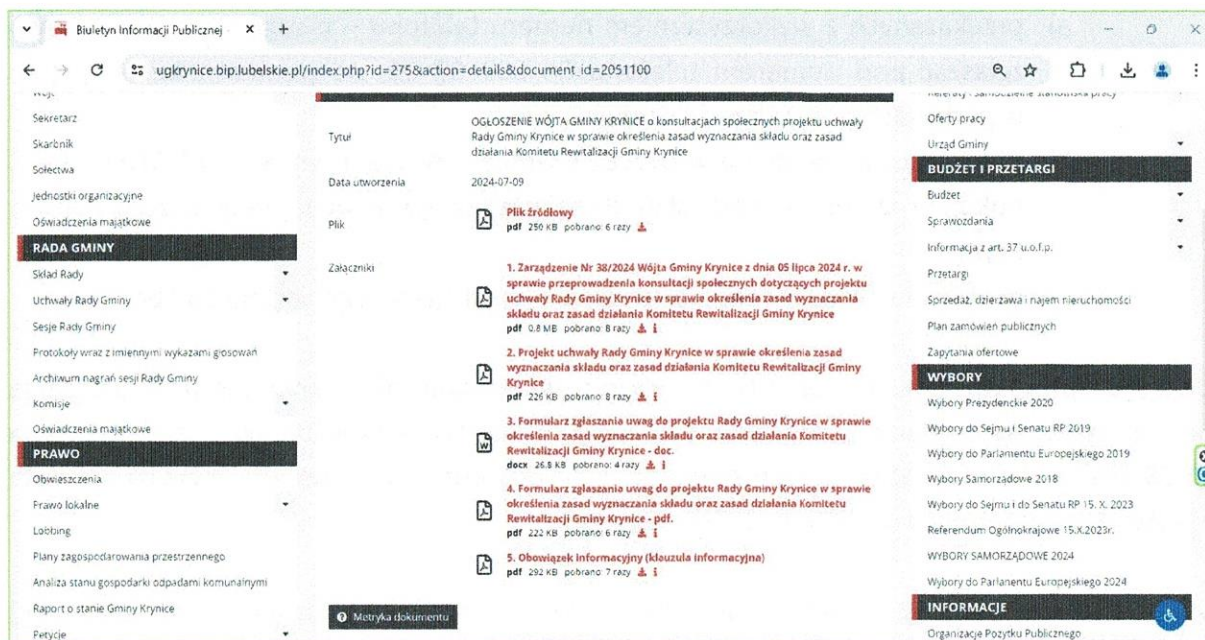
Biuletyn Informacji Publicznej ×
ugkrynice.bip.lubelskie.pl/index.php?id=275&action=details&document_id=2051100

Sekretarz
Skarbnik
Sołectwa
Jednostki organizacyjne
Oświadczenia majątkowe
RADA GMINY
Skład Rady
Uchwały Rady Gminy
Sesje Rady Gminy
Protokoły wraz z imiennymi wykazami głosowań
Archiwum nagrań sesji Rady Gminy
Komisje
Oświadczenia majątkowe
PRAWO
Obwieszczenia
Prawo lokalne
Lobbing
Plany zagospodarowania przestrzennego
Analiza stanu gospodarki odpadami komunalnymi
Raport o stanie Gminy Krynice
Petycje

| Tytuł | OGŁOSZENIE WÓJTA GMINY KRYNICE o konsultacjach społecznych projektu uchwały Rady Gminy Krynice w sprawie określenia zasad wyznaczania składu oraz zasad działania Komitetu Rewitalizacji Gminy Krynice |
|---|---|
| Data utworzenia | 2024-07-09 |
| Plik | Plik źródłowy pdf 250 KB pobrano: 6 razy |
| Załączniki | 1. Zarządzenie Nr 38/2024 Wójta Gminy Krynice z dnia 05 lipca 2024 r. w sprawie przeprowadzenia konsultacji społecznych dotyczących projektu uchwały Rady Gminy Krynice w sprawie określenia zasad wyznaczania składu oraz zasad działania Komitetu Rewitalizacji Gminy Krynice pdf 0.8 MB pobrano: 8 razy<br>2. Projekt uchwały Rady Gminy Krynice w sprawie określenia zasad wyznaczania składu oraz zasad działania Komitetu Rewitalizacji Gminy Krynice pdf 226 KB pobrano: 8 razy<br>3. Formularz zgłaszania uwag do projektu Rady Gminy Krynice w sprawie określenia zasad wyznaczania składu oraz zasad działania Komitetu Rewitalizacji Gminy Krynice - doc. docx 26.8 KB pobrano: 4 razy<br>4. Formularz zgłaszania uwag do projektu Rady Gminy Krynice w sprawie określenia zasad wyznaczania składu oraz zasad działania Komitetu Rewitalizacji Gminy Krynice - pdf. pdf 222 KB pobrano: 6 razy<br>5. Obowiązek informacyjny (klauzula informacyjna) pdf 292 KB pobrano: 7 razy |

Metryka dokumentu

Oferty pracy
Urząd Gminy
BUDŻET I PRZETARGI
Budżet
Sprawozdania
Informacja z art. 37 u.o.f.p.
Przetargi
Sprzedaż, dzierżawa i najem nieruchomości
Plan zamówień publicznych
Zapytania ofertowe
WYBORY
Wybory Prezydenckie 2020
Wybory do Sejmu i Senatu RP 2019
Wybory do Parlamentu Europejskiego 2019
Wybory Samorządowe 2018
Wybory do Sejmu i do Senatu RP 15. X. 2023
Referendum Ogólnokrajowe 15.X.2023r.
WYBORY SAMORZĄDOWE 2024
Wybory do Parlamentu Europejskiego 2024
INFORMACJE
Organizacje Pożytku Publicznego